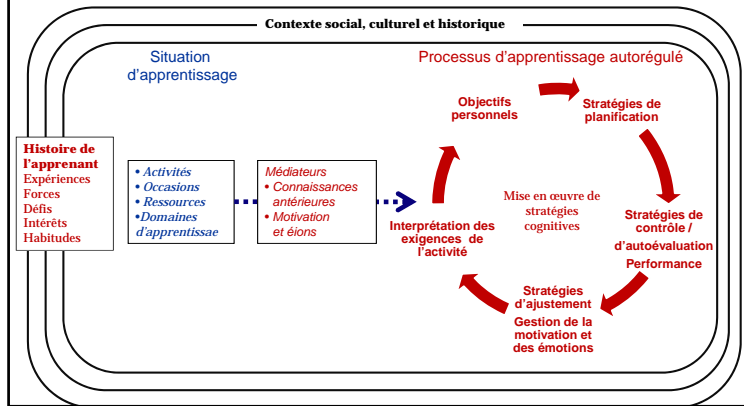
Contexte social, culturel et historique

Situation d'apprentissage

Processus d'apprentissage autorégulé

Histoire de l'apprenant
Expériences
Forces
Défis
Intérêts
Habitudes

• Activités
• Occasions
• Ressources
•Domaines d'apprentissae

Médiateurs
• Connaissances antérieures
• Motivation et éions

Objectifs personnels

Stratégies de planification

Stratégies de contrôle / d'autoévaluation
Performance

Mise en œuvre de stratégies cognitives

Interprétation des exigences de l'activité

Stratégies d'ajustement
Gestion de la motivation et des émotions